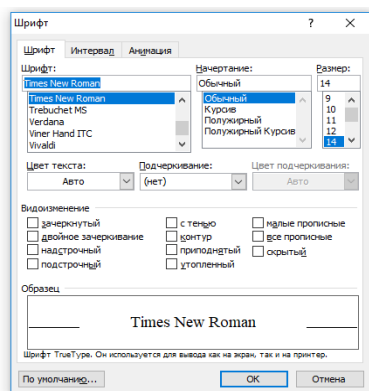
Шрифт ? ×

Шрифт Интервал Анимация

Шрифт:
Times New Roman
Times New Roman
Trebuchet MS
Verdana
Viner Hand ITC
Vivaldi

Начертание:
Обычный
Обычный
Курсив
Полужирный
Полужирный Курсив

Размер:
14
9
10
11
12
14

Цвет текста:
Авто

Подчеркивание:
(нет)

Цвет подчеркивания:
Авто

Видоизменение
зачеркнутый
двойное зачеркивание
надстрочный
подстрочный
с тенью
контур
приподнятый
утопленный
малые прописные
все прописные
скрытый

Образец
Times New Roman

Шрифт TrueType. Он используется для вывода как на экран, так и на принтер.

По умолчанию... ОК Отмена